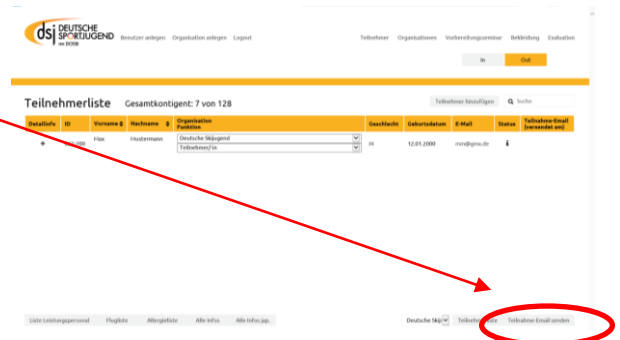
dsj DEUTSCHE SPORTJUGEND im DOSB

Benutzer anlegen Organisation anlegen Logout

Teilnehmer Organisationen Vorbereitungsseminar Bekleidung Evaluation

In Out

Teilnehmerliste Gesamtkontigent: 7 von 128

Teilnehmer hinzufügen Suche

| Detailinfo | ID | Vorname | Nachname | Organisation Funktion | Geschlecht | Geburtsdatum | E-Mail | Status | Teilnahme-Email (versendet am) |
|---|---|---|---|---|---|---|---|---|---|
| + | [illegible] | Max | Mustermann | Deutsche Skijugend / Teilnehmer/in | M | 12.01.2000 | mm@gmx.de | i | |

Liste Leistungspersonal Flugliste Allergieliste Alle Infos Alle Infos jap.

Deutsche Ski Teilnehm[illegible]iste Teilnahme-Email senden